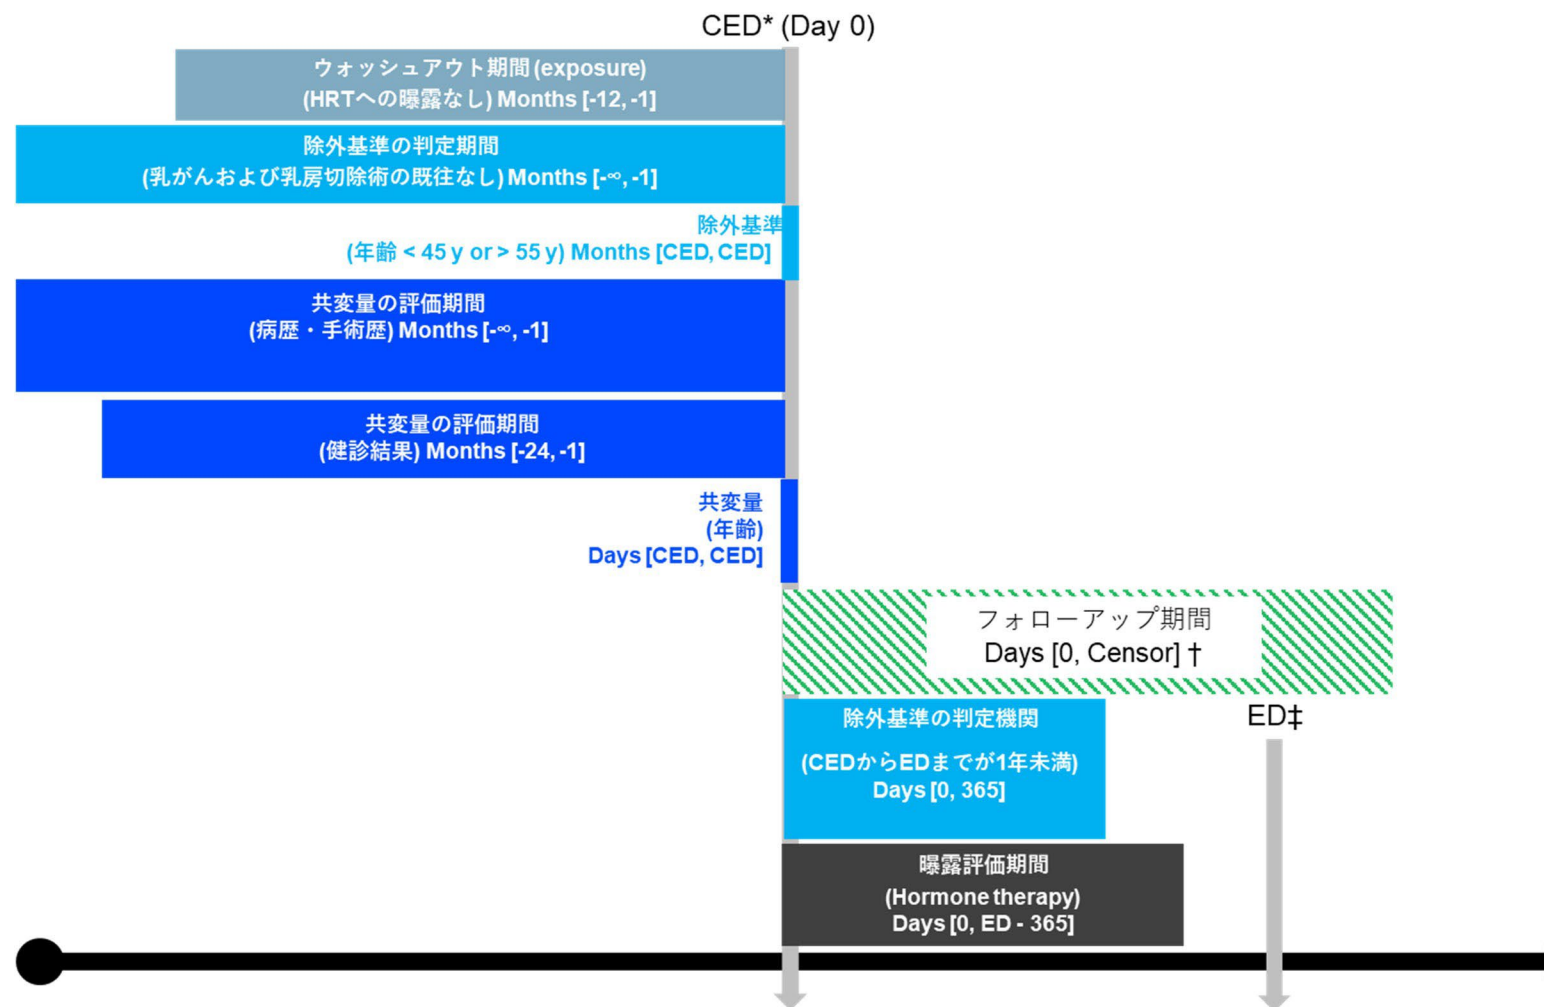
CED* (Day 0)

ウォッシュアウト期間 (exposure)
(HRTへの曝露なし) Months [-12, -1]

除外基準の判定期間
(乳がんおよび乳房切除術の既往なし) Months [-∞, -1]

除外基準
(年齢 < 45 y or > 55 y) Months [CED, CED]

共変量の評価期間
(病歴・手術歴) Months [-∞, -1]

共変量の評価期間
(健診結果) Months [-24, -1]

共変量
(年齢)
Days [CED, CED]

フォローアップ期間
Days [0, Censor] †

ED‡

除外基準の判定機関
(CEDからEDまでが1年未満)
Days [0, 365]

曝露評価期間
(Hormone therapy)
Days [0, ED - 365]